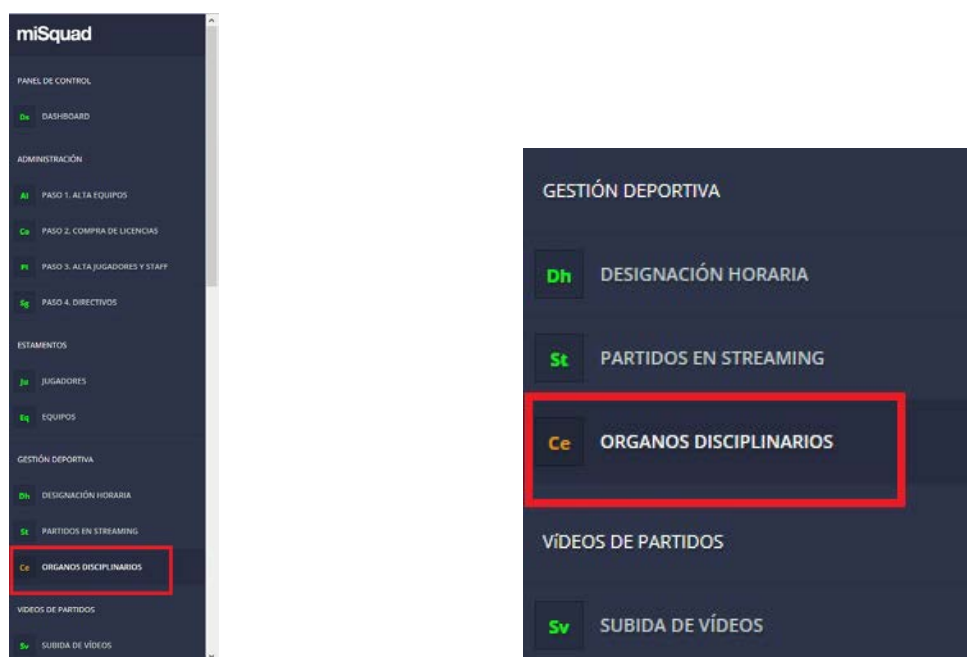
miSquad

PANEL DE CONTROL

Da DASHBOARD

ADMINISTRACIÓN

Al PASO 1. ALTA EQUIPOS

Co PASO 2. COMPRA DE LICENCIAS

Pl PASO 3. ALTA JUGADORES Y STAFF

Sg PASO 4. DIRECTIVOS

ESTAMENTOS

Ju JUGADORES

Eq EQUIPOS

GESTIÓN DEPORTIVA

Dh DESIGNACIÓN HORARIA

St PARTIDOS EN STREAMING

Ce ORGANOS DISCIPLINARIOS

VÍDEOS DE PARTIDOS

Sv SUBIDA DE VÍDEOS

GESTIÓN DEPORTIVA

Dh DESIGNACIÓN HORARIA

St PARTIDOS EN STREAMING

Ce ORGANOS DISCIPLINARIOS

VÍDEOS DE PARTIDOS

Sv SUBIDA DE VÍDEOS